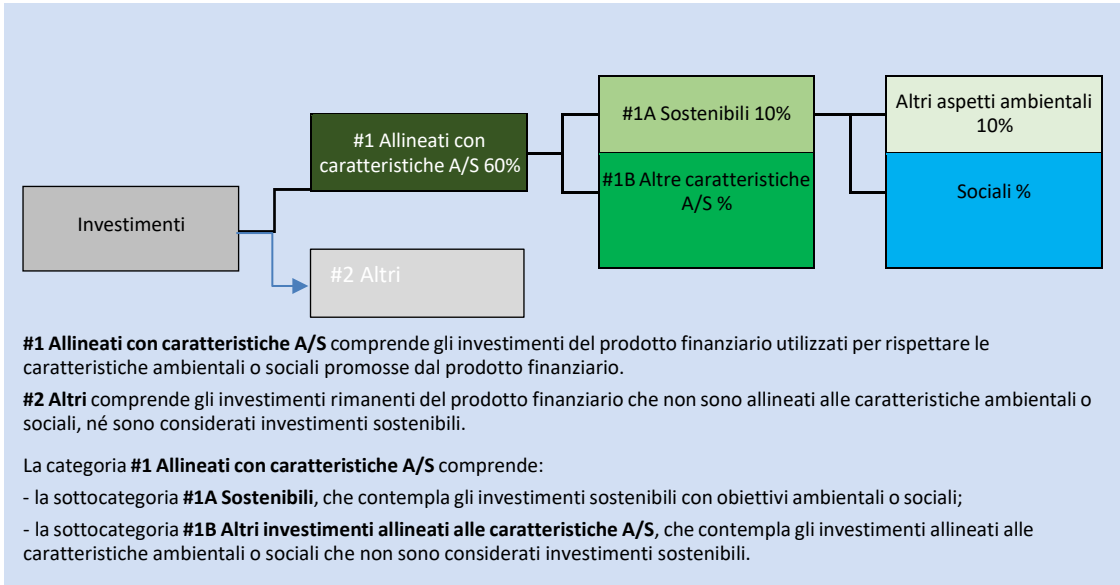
Investimenti

#1 Allineati con caratteristiche A/S 60%

#2 Altri

#1A Sostenibili 10%

#1B Altre caratteristiche A/S %

Altri aspetti ambientali 10%

Sociali %

**#1 Allineati con caratteristiche A/S** comprende gli investimenti del prodotto finanziario utilizzati per rispettare le caratteristiche ambientali o sociali promosse dal prodotto finanziario.

**#2 Altri** comprende gli investimenti rimanenti del prodotto finanziario che non sono allineati alle caratteristiche ambientali o sociali, né sono considerati investimenti sostenibili.

La categoria **#1 Allineati con caratteristiche A/S** comprende:

- la sottocategoria **#1A Sostenibili**, che contempla gli investimenti sostenibili con obiettivi ambientali o sociali;

- la sottocategoria **#1B Altri investimenti allineati alle caratteristiche A/S**, che contempla gli investimenti allineati alle caratteristiche ambientali o sociali che non sono considerati investimenti sostenibili.